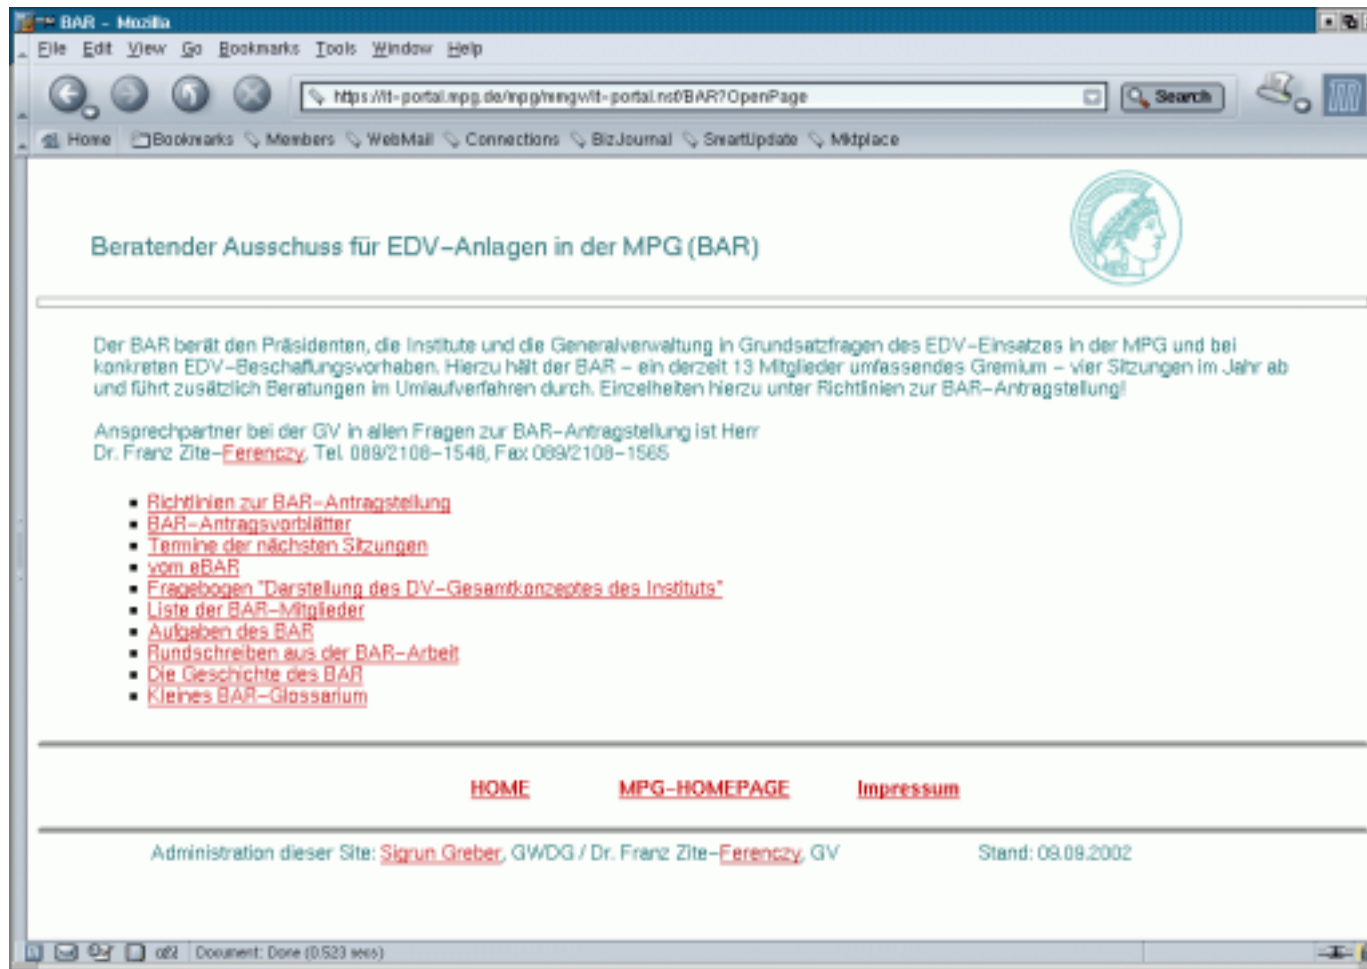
BAR - Mozilla

File Edit View Go Bookmarks Tools Window Help

https://it-portal.mpg.de/mpg/mmgw/it-portal.nsf/BAR?OpenPage

Search

Home Bookmarks Members WebMail Connections BizJournal SmartUpdate Mktplace

Beratender Ausschuss für EDV-Anlagen in der MPG (BAR)

Der BAR berät den Präsidenten, die Institute und die Generalverwaltung in Grundsatzfragen des EDV-Einsatzes in der MPG und bei konkreten EDV-Beschaffungsvorhaben. Hierzu hält der BAR - ein derzeit 13 Mitglieder umfassendes Gremium - vier Sitzungen im Jahr ab und führt zusätzlich Beratungen im Umlaufverfahren durch. Einzelheiten hierzu unter Richtlinien zur BAR-Antragstellung!

Ansprechpartner bei der GV in allen Fragen zur BAR-Antragstellung ist Herr Dr. Franz Zite-Ferenczy, Tel. 089/2108-1548, Fax 089/2108-1565

- Richtlinien zur BAR-Antragstellung
- BAR-Antragsvorblätter
- Termine der nächsten Sitzungen
- vom eBAR
- Fragebogen "Darstellung des DV-Gesamtkonzeptes des Instituts"
- Liste der BAR-Mitglieder
- Aufgaben des BAR
- Rundschreiben aus der BAR-Arbeit
- Die Geschichte des BAR
- Kleines BAR-Glossarium

HOME MPG-HOMEPAGE Impressum

Administration dieser Site: Sigrun Greber, GWDG / Dr. Franz Zite-Ferenczy, GV Stand: 09.09.2002

Document: Done (0.523 secs)